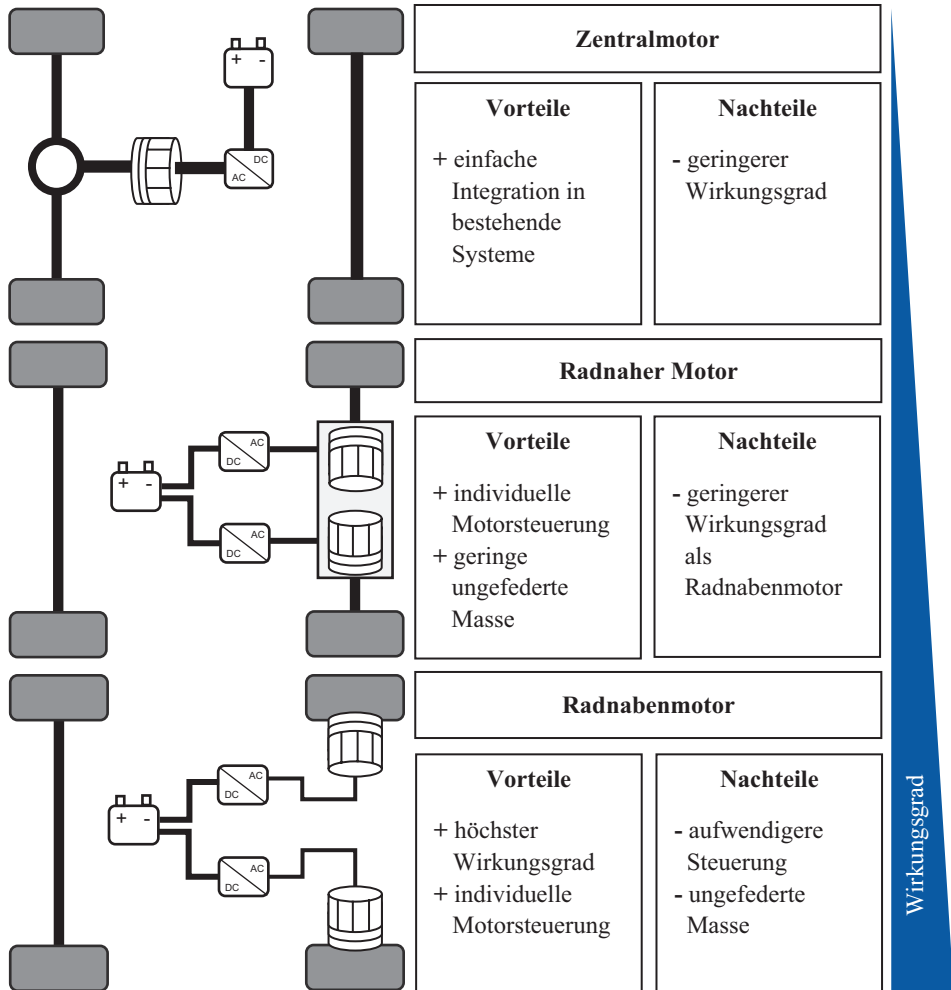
+ -

DC
AC

Zentralmotor

Vorteile

+ einfache Integration in bestehende Systeme

Nachteile

- geringerer Wirkungsgrad

AC
DC

+ -

AC
DC

Radnaher Motor

Vorteile

+ individuelle Motorsteuerung
+ geringe ungefederte Masse

Nachteile

- geringerer Wirkungsgrad als Radnabenmotor

AC
DC

+ -

AC
DC

Radnabenmotor

Vorteile

+ höchster Wirkungsgrad
+ individuelle Motorsteuerung

Nachteile

- aufwendigere Steuerung
- ungefederte Masse

Wirkungsgrad